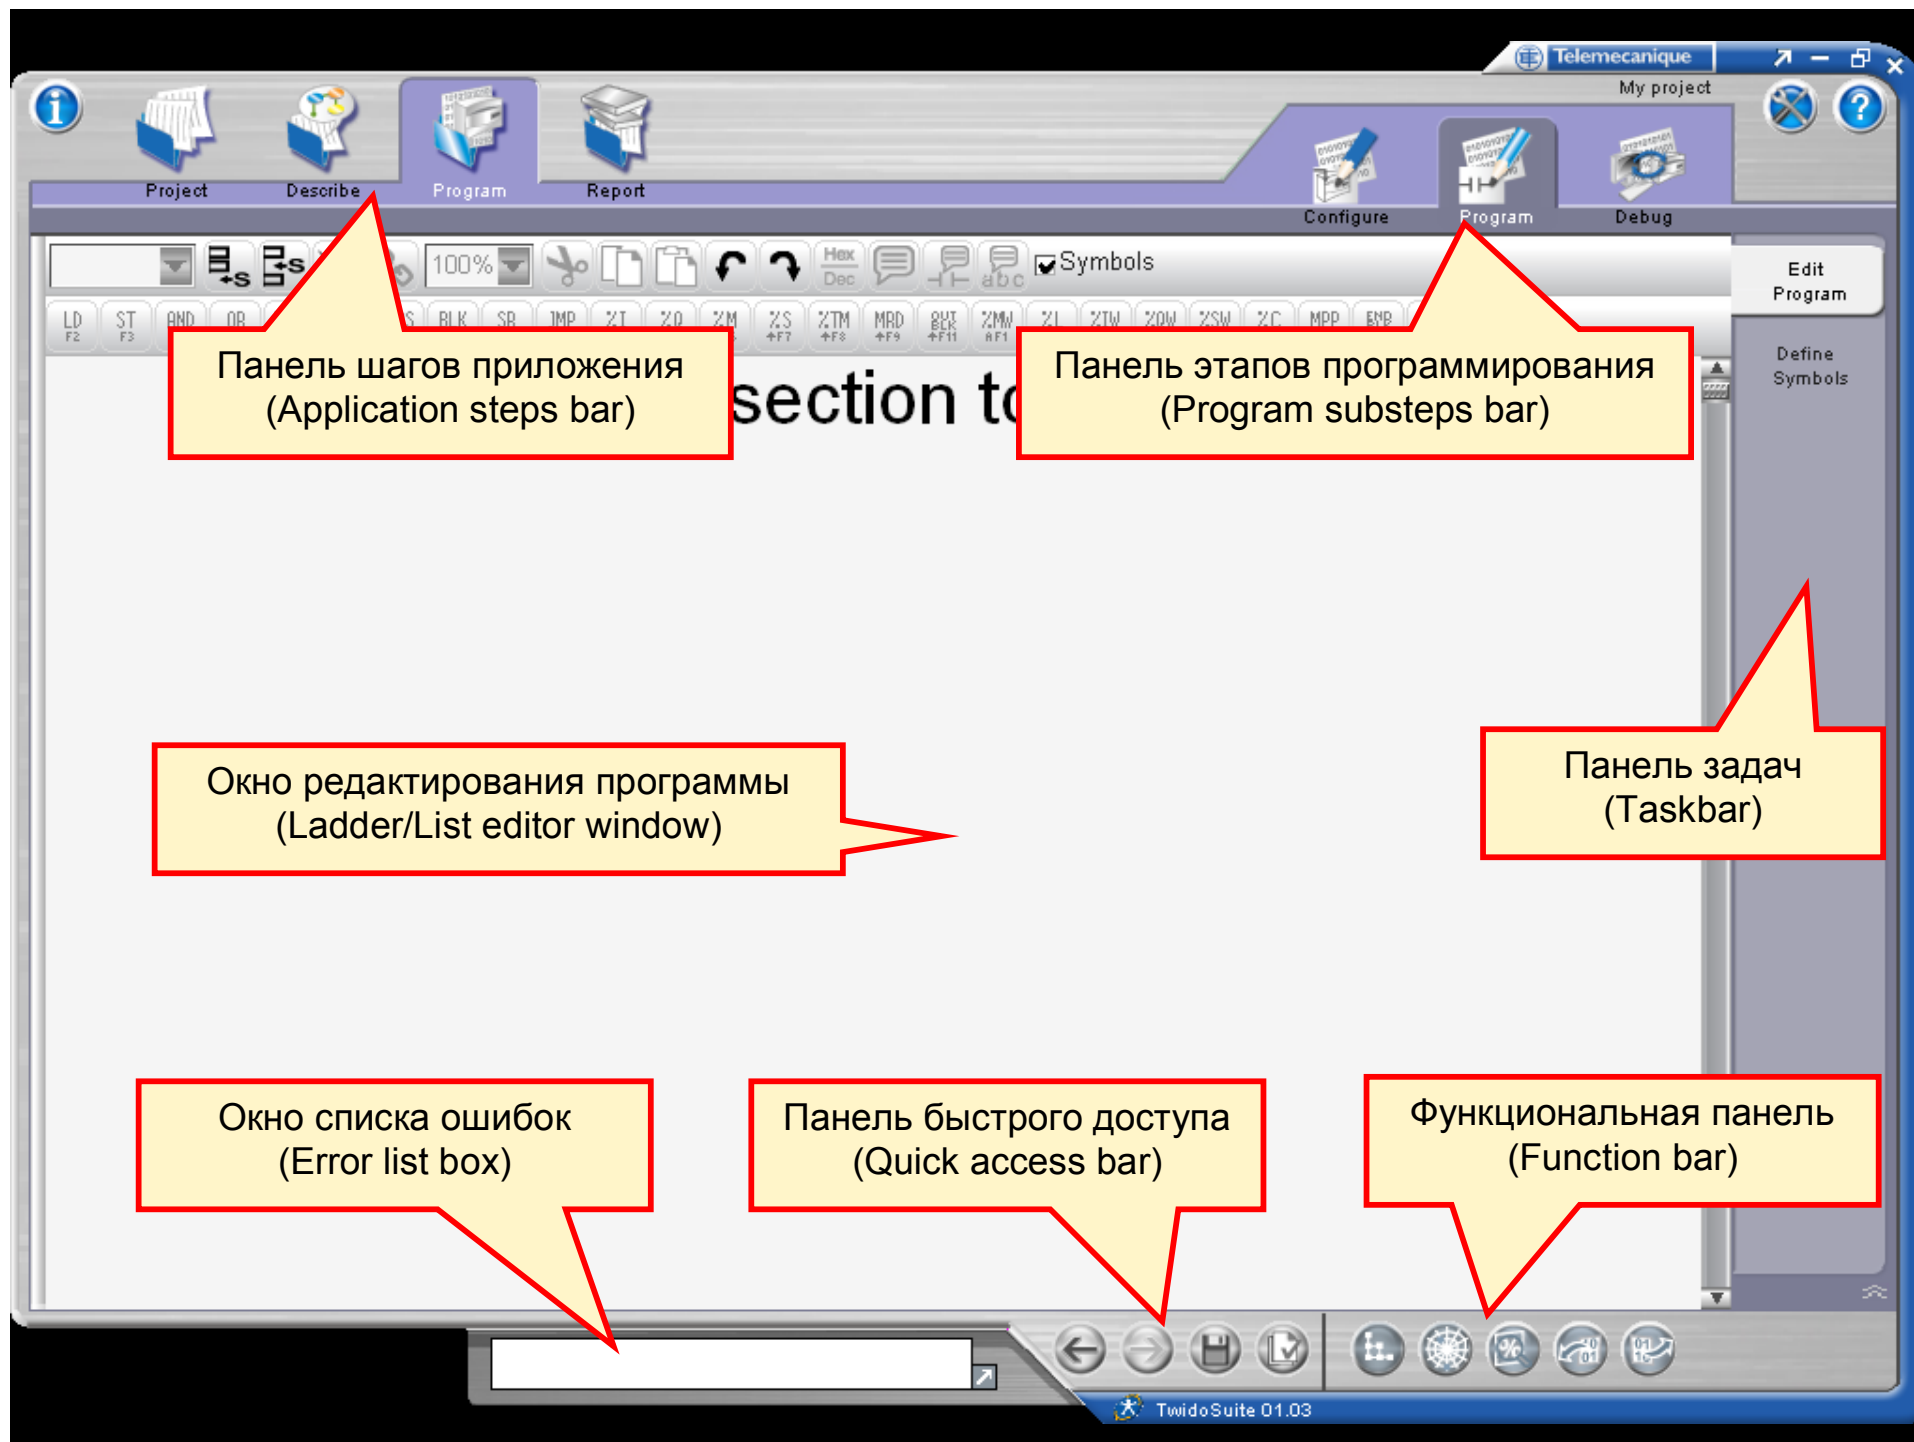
Telemecanique
My project

Project
Describe
Program
Report

Configure
Program
Debug

100%
Symbols
Hex Dec

Edit Program
Define Symbols

LD F2 ST F3 AND OR BLK SR JMP %I %Q %M %S F7 %TM F8 MRD F9 OUT BLK F11 %MW %L %IW %QW %SW %C MPP END

Панель шагов приложения (Application steps bar)

section t

Панель этапов программирования (Program substeps bar)

Окно редактирования программы (Ladder/List editor window)

Панель задач (Taskbar)

Окно списка ошибок (Error list box)

Панель быстрого доступа (Quick access bar)

Функциональная панель (Function bar)

TwidoSuite 01.03